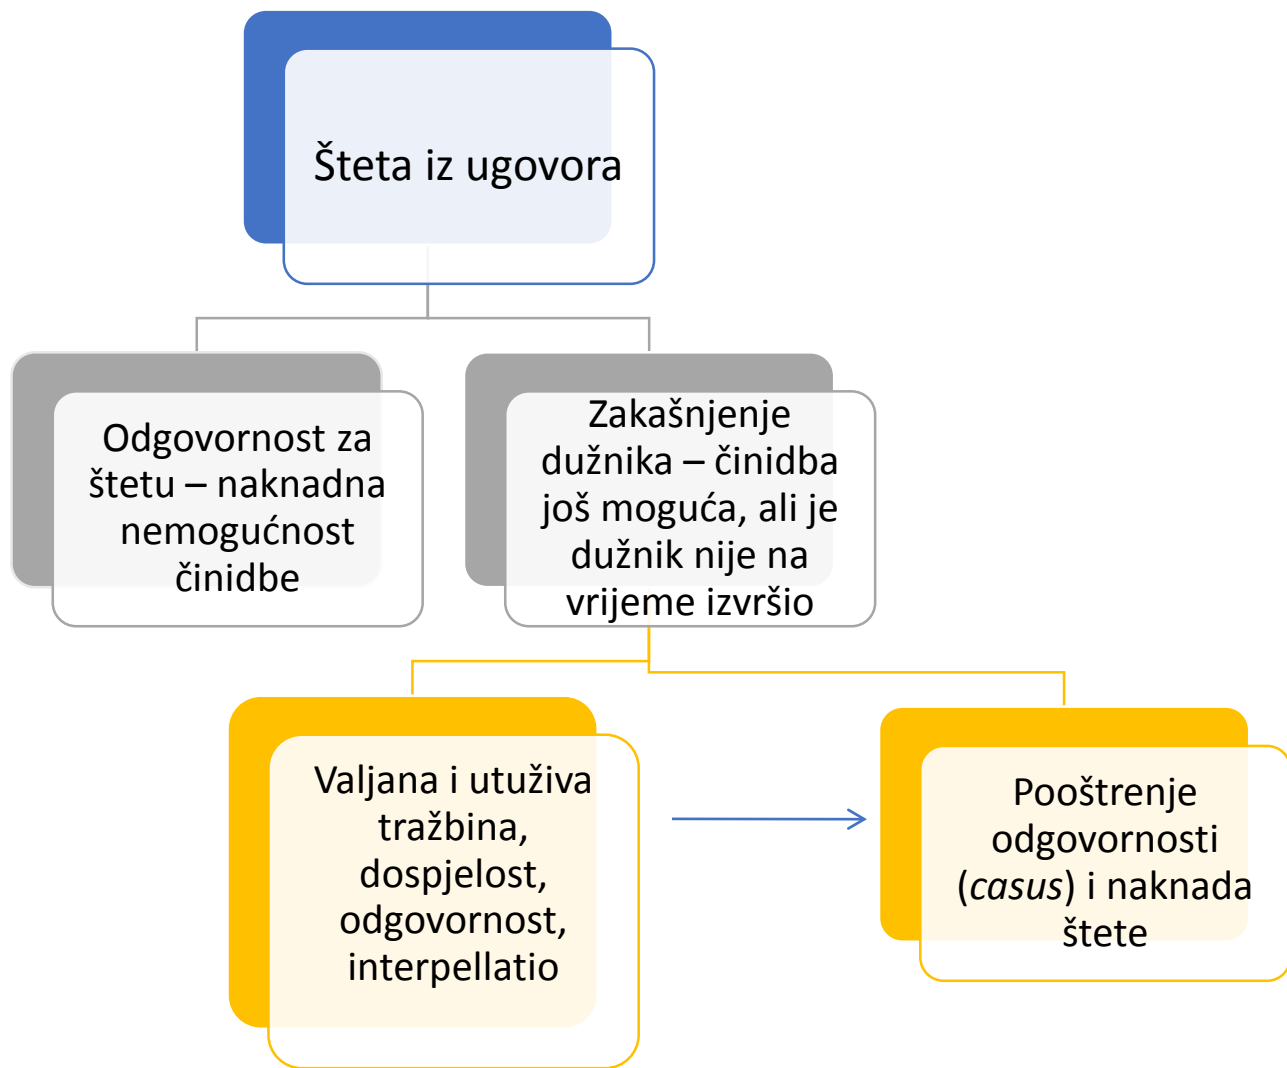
Šteta iz ugovora

Odgovornost za štetu – naknadna nemogućnost činidbe

Zakašnjenje dužnika – činidba još moguća, ali je dužnik nije na vrijeme izvršio

Valjana i utuživa tražbina, dospjelost, odgovornost, interpellatio

Pooštrenje odgovornosti (*casus*) i naknada štete